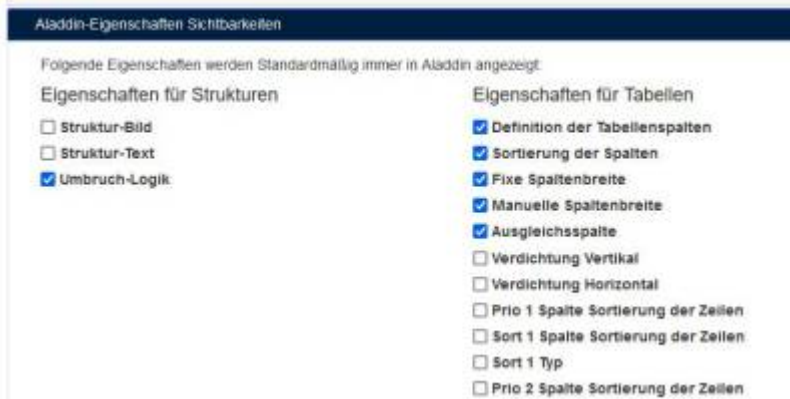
Aladdin-Eigenschaften Sichtbarkeiten

Folgende Eigenschaften werden Standardmäßig immer in Aladdin angezeigt.

Eigenschaften für Strukturen

☐ Struktur-Bild
☐ Struktur-Text
☑ Umbruch-Logik

Eigenschaften für Tabellen

☑ Definition der Tabellenspalten
☑ Sortierung der Spalten
☑ Fixe Spaltenbreite
☑ Manuelle Spaltenbreite
☑ Ausgleichsspalte
☐ Verdichtung Vertikal
☐ Verdichtung Horizontal
☐ Prio 1 Spalte Sortierung der Zeilen
☐ Sort 1 Spalte Sortierung der Zeilen
☐ Sort 1 Typ
☐ Prio 2 Spalte Sortierung der Zeilen